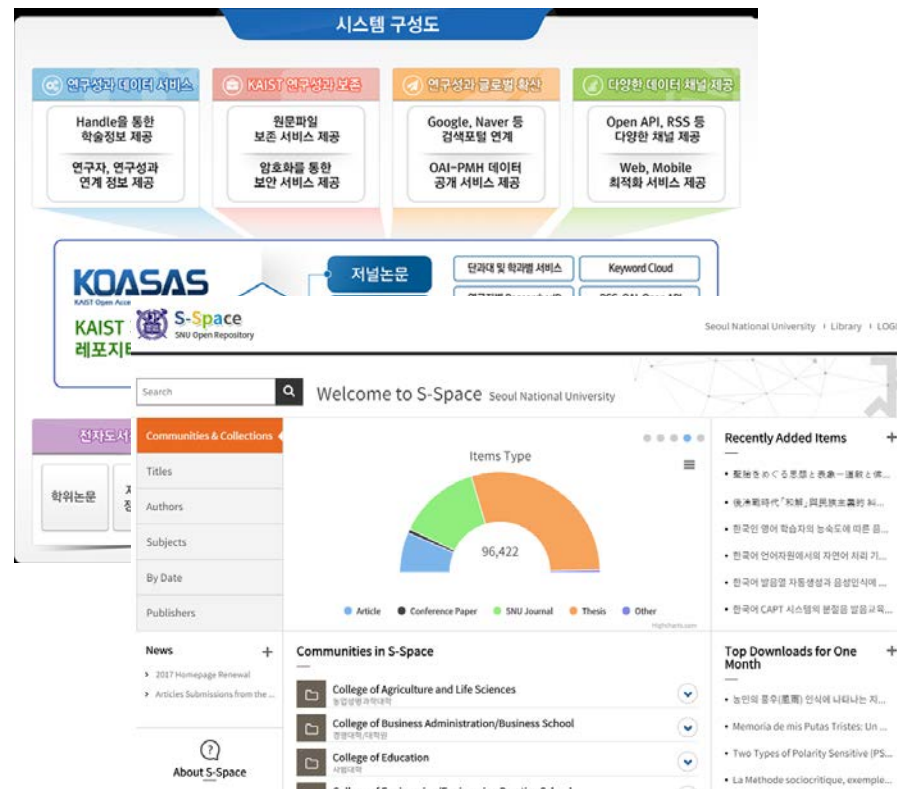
시스템 구성도

연구성과 데이터 서비스

Handle을 통한 학술정보 제공

연구자, 연구성과 연계 정보 제공

KAIST 연구성과 보존

원문파일 보존 서비스 제공

암호화를 통한 보안 서비스 제공

연구성과 글로벌 확산

Google, Naver 등 검색포털 연계

OAI-PMH 데이터 공개 서비스 제공

다양한 데이터 채널 제공

Open API, RSS 등 다양한 채널 제공

Web, Mobile 최적화 서비스 제공

KOASAS

KAIST Open Acce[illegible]

KAIST

레포지트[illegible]

저널논문

단과대 및 학과별 서비스

Keyword Cloud

전자도서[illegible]

학위논문

S-Space

SNU Open Repository

Seoul National University › Library › LOG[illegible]

Search

Welcome to S-Space Seoul National University

Communities & Collections

Titles

Authors

Subjects

By Date

Publishers

Items Type

96,422

Article Conference Paper SNU Journal Thesis Other

Highcharts.com

Recently Added Items

• 髭髪をめぐる思想と表象一運動と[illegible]

• 後漢期時代「和解」與民族主義的 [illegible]

• 한국인 영어 학습자의 능숙도에 따른 음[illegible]

• 한국어 언어자원에서의 자연어 처리 기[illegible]

• 한국어 발음열 자동생성과 음성인식에 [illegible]

• 한국어 CAPT 시스템의 분절음 발음교육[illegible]

News

› 2017 Homepage Renewal

› Articles Submissions from the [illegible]

About S-Space

Communities in S-Space

College of Agriculture and Life Sciences

농업생명과학대학

College of Business Administration/Business School

경영대학/대학원

College of Education

사범대학

Top Downloads for One Month

• 농민의 풍수(風水) 인식에 나타나는 지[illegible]

• Memoria de mis Putas Tristes: Un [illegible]

• Two Types of Polarity Sensitive (PS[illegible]

• La Methode sociocritique, exemple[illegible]